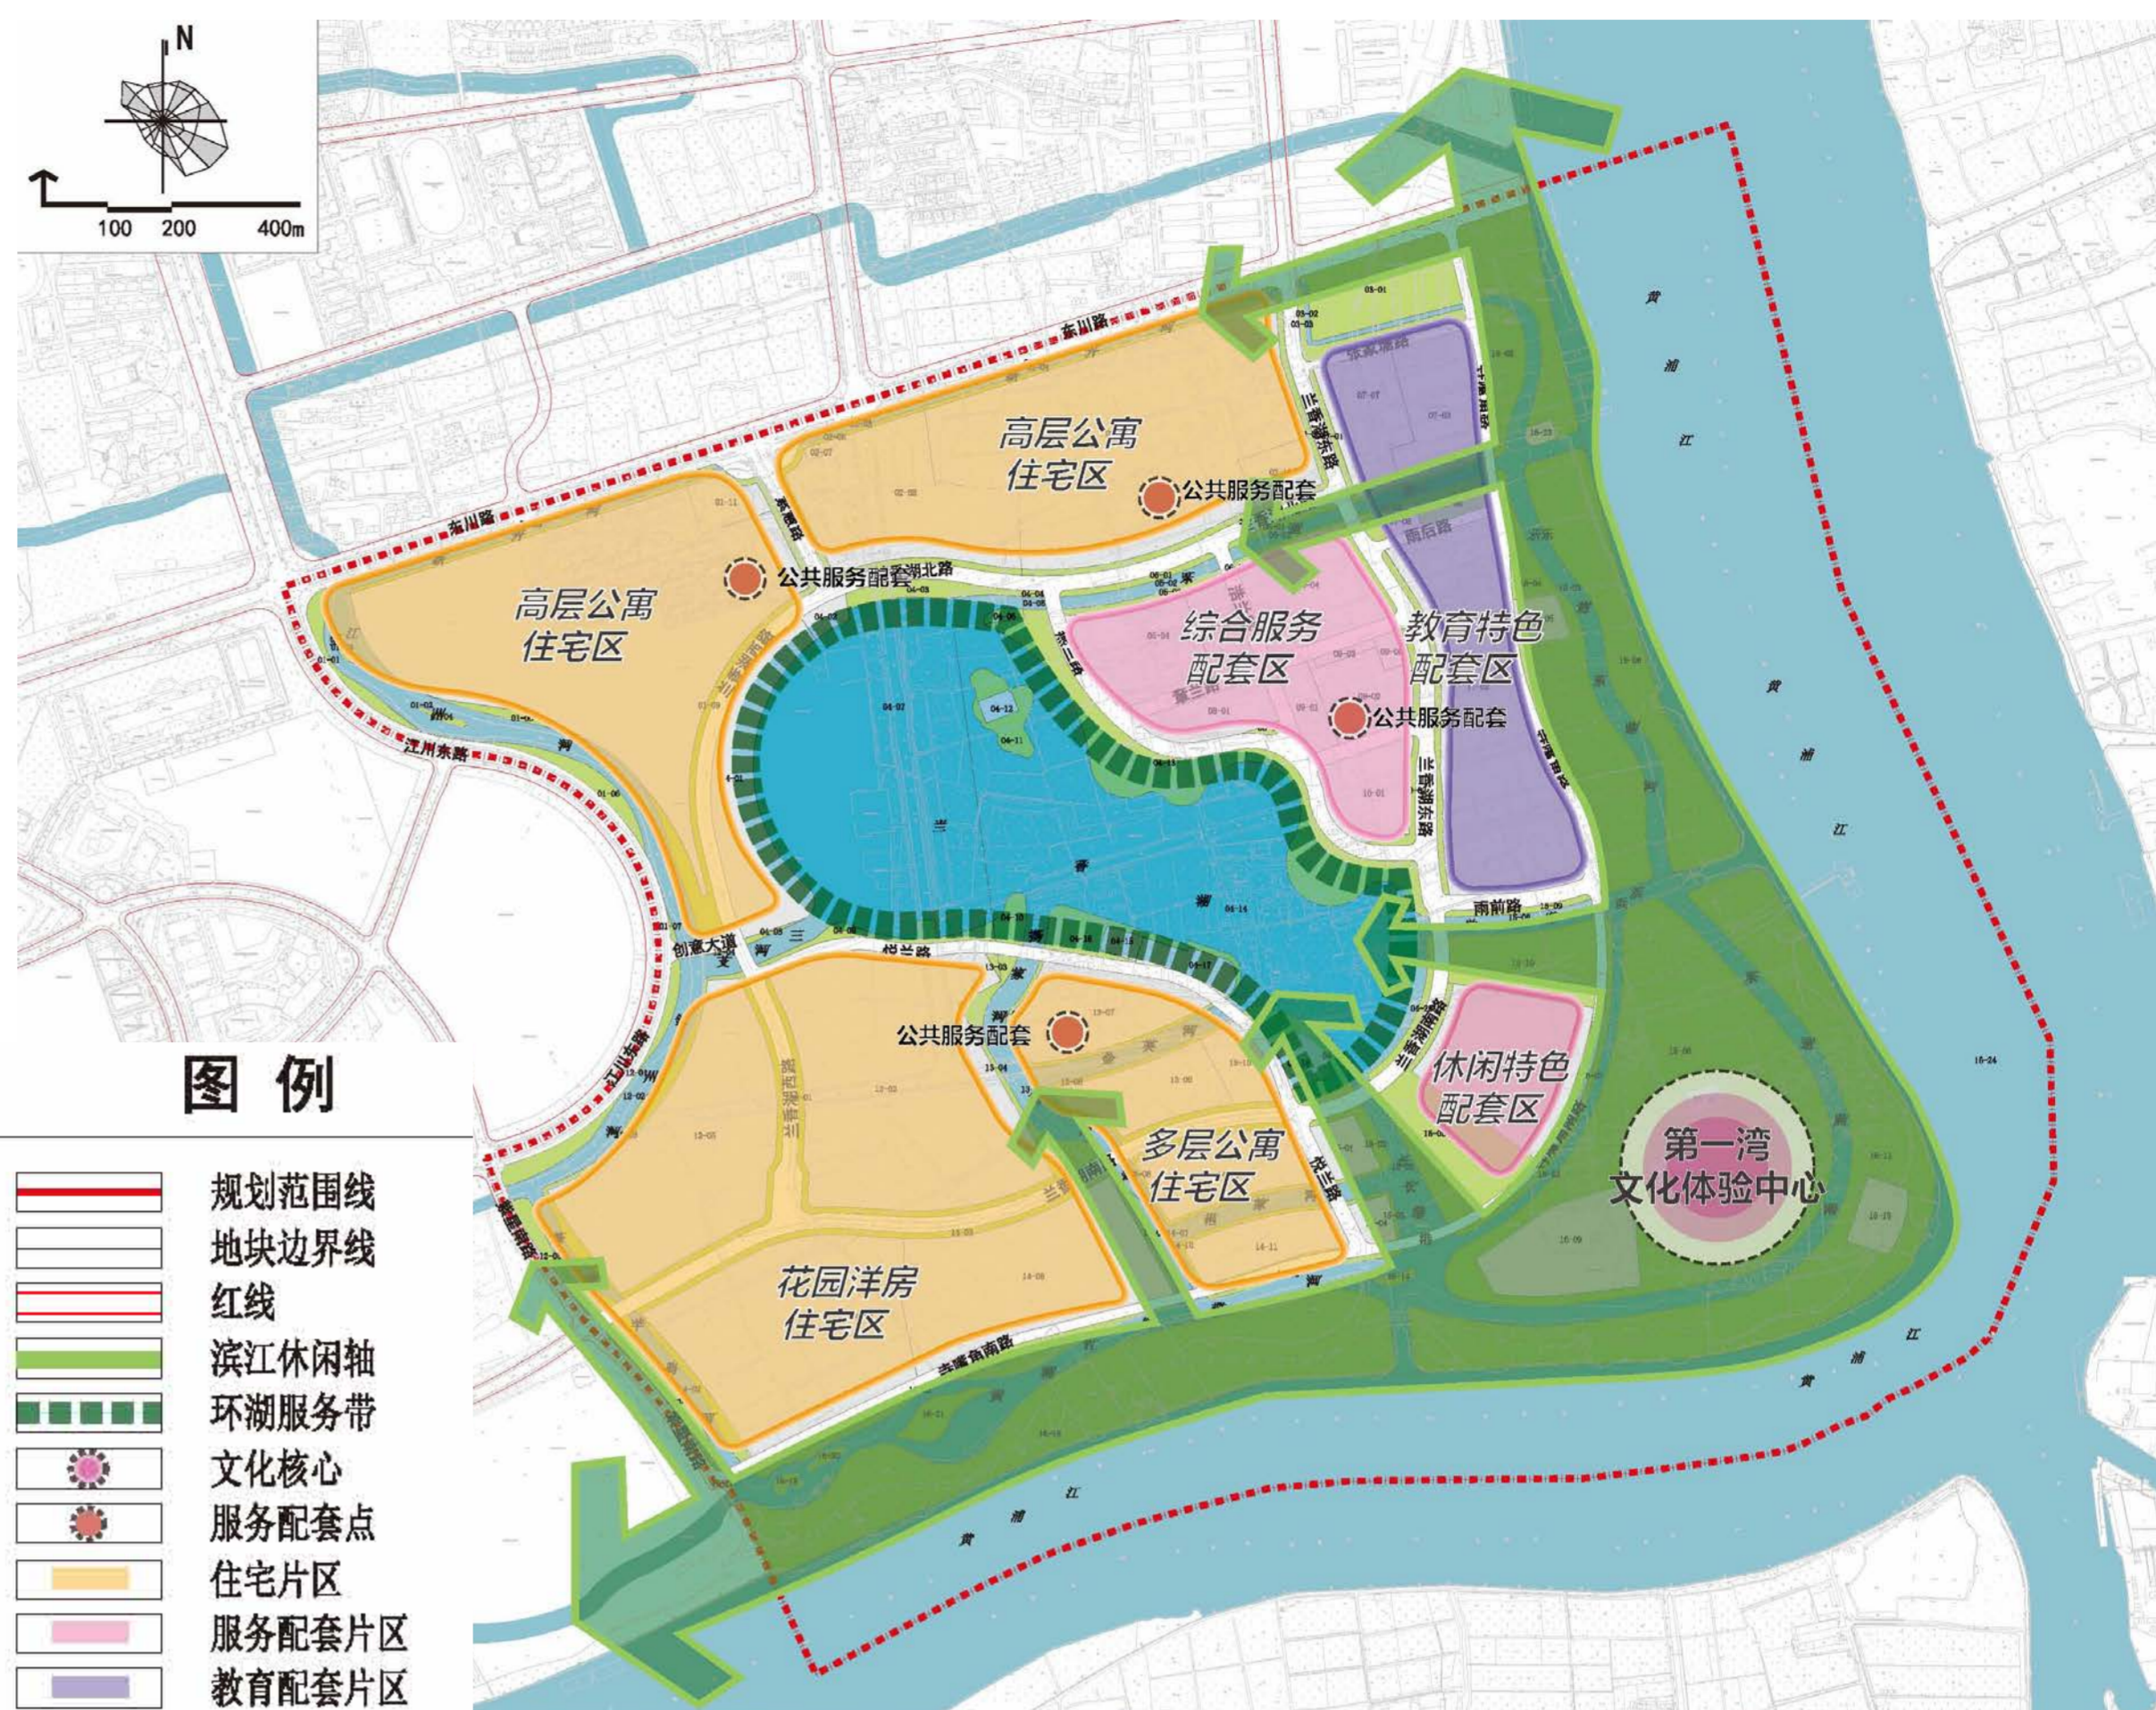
N

100 200 400m

高层公寓
住宅区

公共服务配套

高层公寓
住宅区

公共服务配套

综合服务
配套区

教育特色
配套区

公共服务配套

公共服务配套

多层公寓
住宅区

休闲特色
配套区

第一湾
文化体验中心

花园洋房
住宅区

东川路
江川东路
创意大道
兰香湖南路
兰香湖东路
雨前路
黄
浦
江

图 例

规划范围线
地块边界线
红线
滨江休闲轴
环湖服务带
文化核心
服务配套点
住宅片区
服务配套片区
教育配套片区